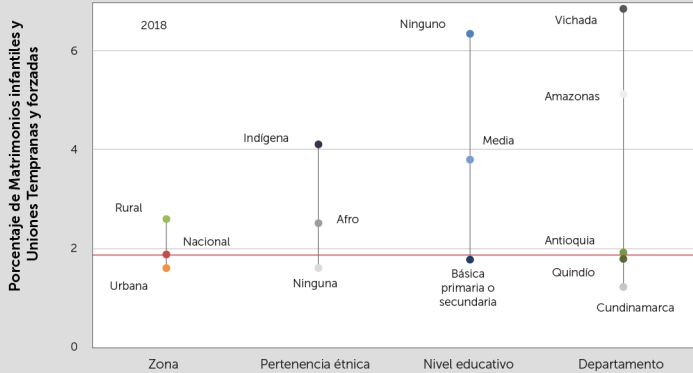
Porcentaje de Matrimonios infantiles y Uniones Tempranas y forzadas

2018

6
4
2
0

Rural
Nacional
Urbana

Indígena
Afro
Ninguna

Ninguno
Media
Básica primaria o secundaria

Vichada
Amazonas
Antioquia
Quindío
Cundinamarca

Zona
Pertenencia étnica
Nivel educativo
Departamento